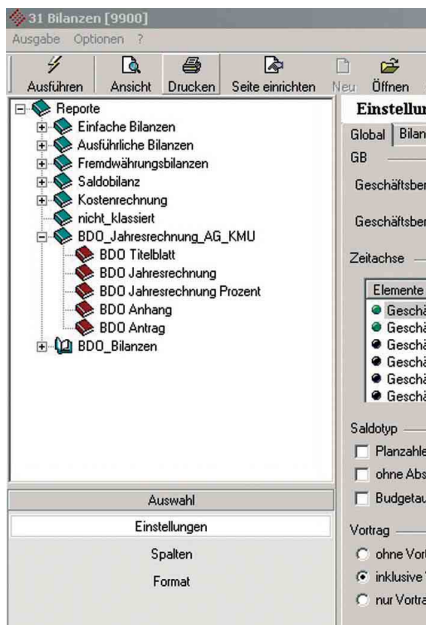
31 Bilanzen [9900]
Ausgabe Optionen ?

Ausführen Ansicht Drucken Seite einrichten Neu Öffnen

Reporte
Einfache Bilanzen
Ausführliche Bilanzen
Fremdwährungsbilanzen
Saldobilanz
Kostenrechnung
nicht_klassiert
BDO_Jahresrechnung_AG_KMU
BDO Titelblatt
BDO Jahresrechnung
BDO Jahresrechnung Prozent
BDO Anhang
BDO Antrag
BDO_Bilanzen

Auswahl
Einstellungen
Spalten
Format

Einstellun
Global Bilan
GB
Geschäftsber
Geschäftsber
Zeitachse
Elemente
Geschä
Geschä
Geschä
Geschä
Geschä
Geschä
Saldotyp
Planzahle
ohne Abs
Budgetau
Vortrag
ohne Vort
inklusive
nur Vortra